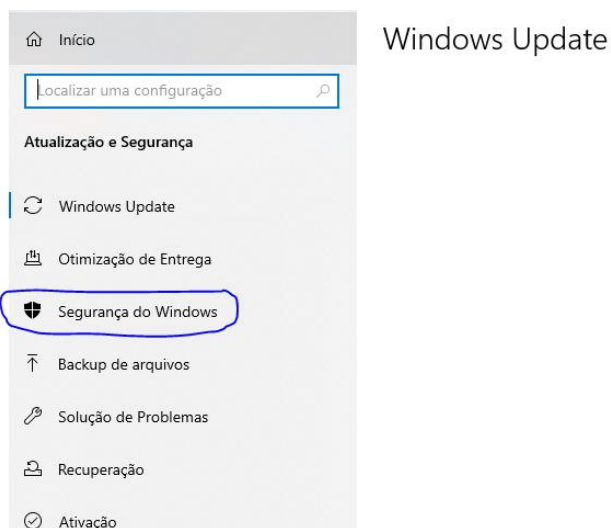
Início

Localizar uma configuração

Atualização e Segurança

Windows Update

Otimização de Entrega

Segurança do Windows

Backup de arquivos

Solução de Problemas

Recuperação

Ativação

Windows Update